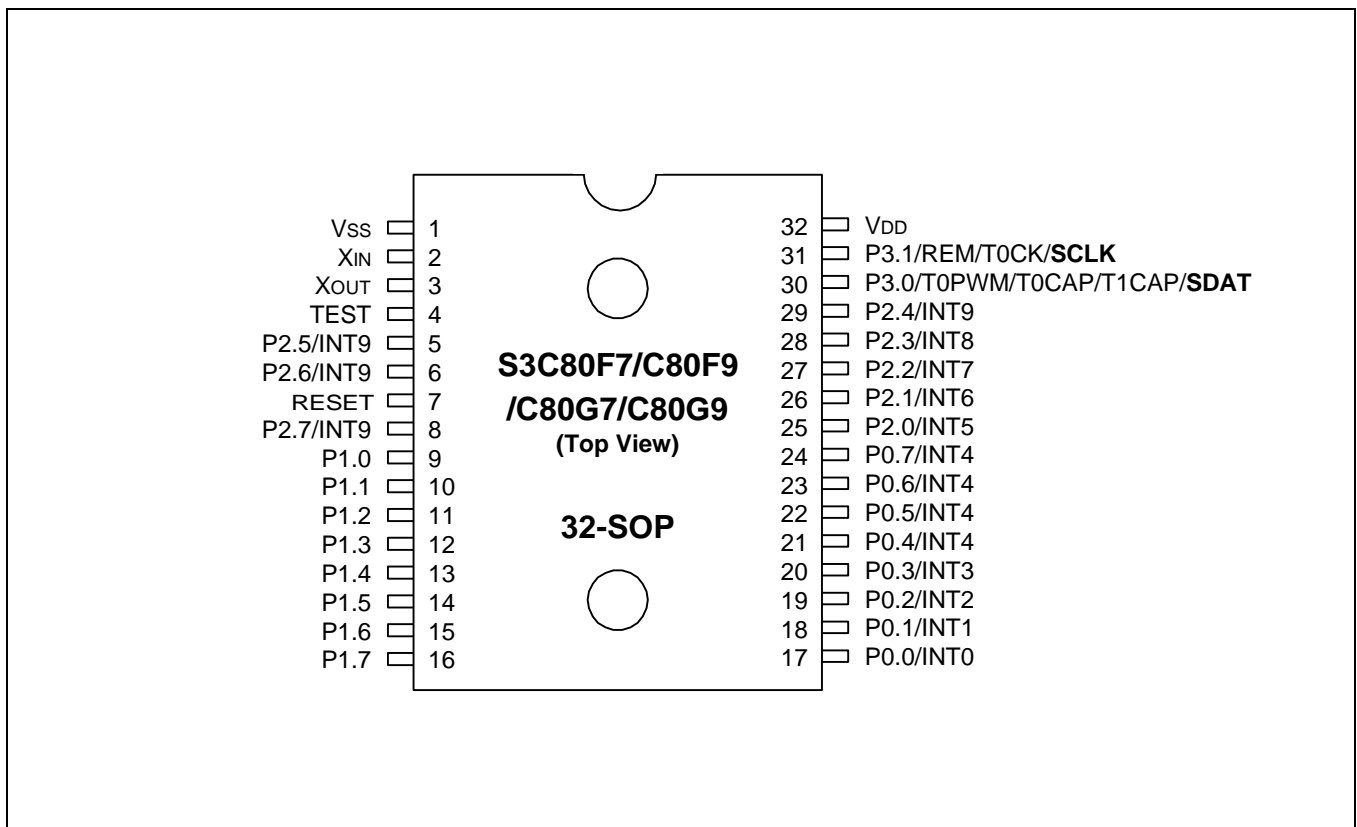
VSS 1
XIN 2
XOUT 3
TEST 4
P2.5/INT9 5
P2.6/INT9 6
RESET 7
P2.7/INT9 8
P1.0 9
P1.1 10
P1.2 11
P1.3 12
P1.4 13
P1.5 14
P1.6 15
P1.7 16

S3C80F7/C80F9
/C80G7/C80G9
(Top View)

32-SOP

32 VDD
31 P3.1/REM/T0CK/SCLK
30 P3.0/T0PWM/T0CAP/T1CAP/SDAT
29 P2.4/INT9
28 P2.3/INT8
27 P2.2/INT7
26 P2.1/INT6
25 P2.0/INT5
24 P0.7/INT4
23 P0.6/INT4
22 P0.5/INT4
21 P0.4/INT4
20 P0.3/INT3
19 P0.2/INT2
18 P0.1/INT1
17 P0.0/INT0